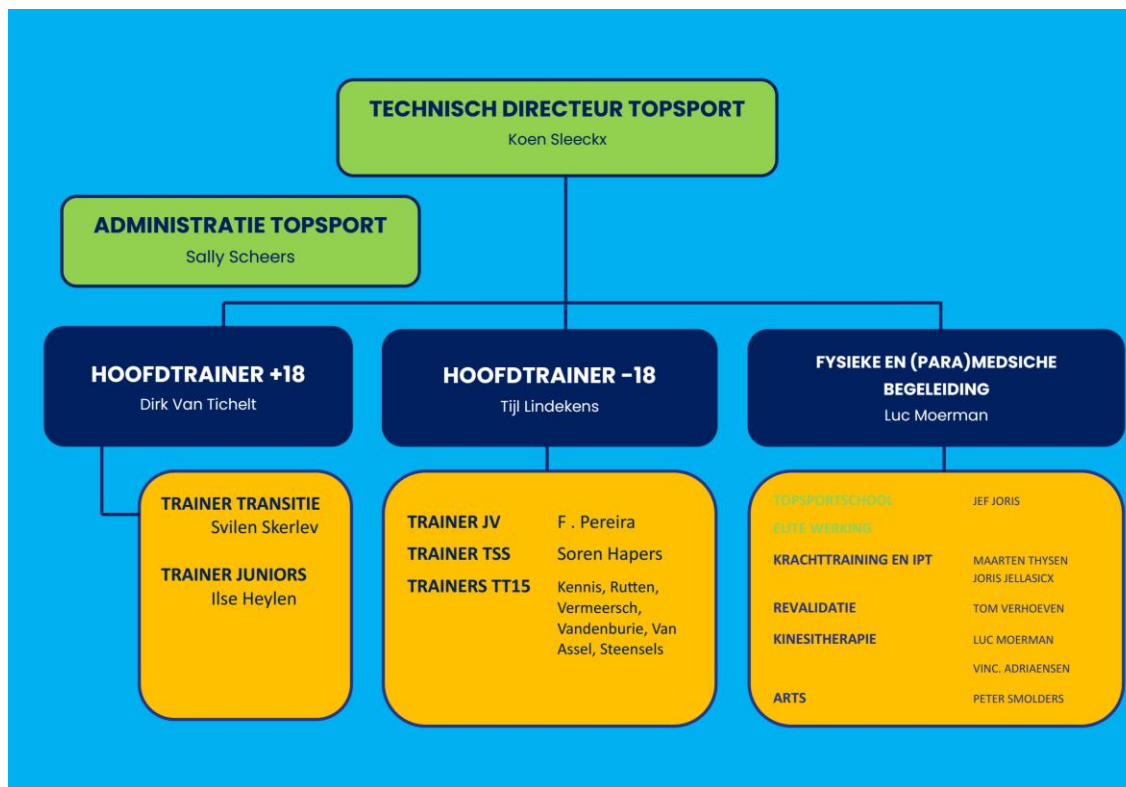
TECHNISCH DIRECTEUR TOPSPORT
Koen Sleeckx

ADMINISTRATIE TOPSPORT
Sally Scheers

HOOFDTRAINER +18
Dirk Van Tichelt

HOOFDTRAINER -18
Tijl Lindekens

FYSIEKE EN (PARA)MEDSICHE BEGELEIDING
Luc Moerman

TRAINER TRANSITIE
Svilen Skerlev

TRAINER JUNIORS
Ilse Heylen

| | |
|---|---|
| TRAINER JV | F . Pereira |
| TRAINER TSS | Soren Hapers |
| TRAINERS TT15 | Kennis, Rutten, Vermeersch, Vandenburie, Van Assel, Steensels |

| | |
|---|---|
| TOPSPORTSCHOOL | JEF JORIS |
| ELITE WERKING | |
| KRACHTTRAINING EN IPT | MAARTEN THYSEN JORIS JELLASICX |
| REVALIDATIE | TOM VERHOEVEN |
| KINESITHERAPIE | LUC MOERMAN |
| | VINC. ADRIAENSEN |
| ARTS | PETER SMOLDERS |